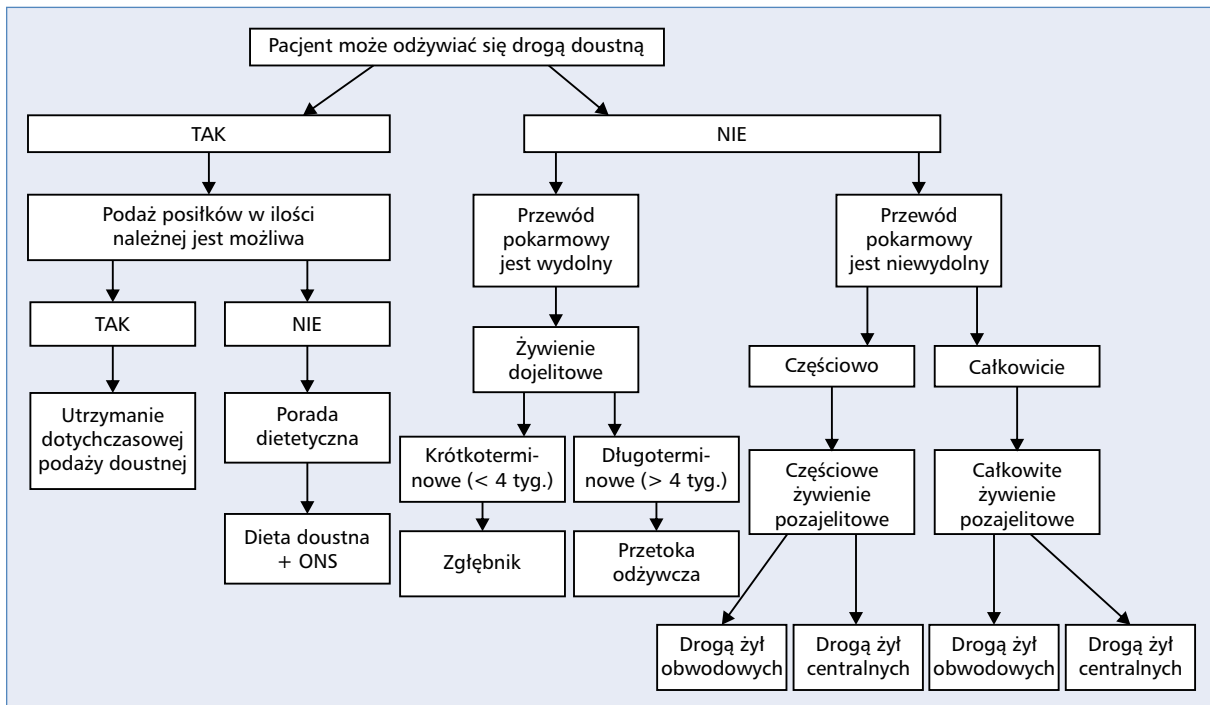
Pacjent może odżywiać się drogą doustną

TAK

NIE

Podaż posiłków w ilości należnej jest możliwa

Przewód pokarmowy jest wydolny

Przewód pokarmowy jest niewydolny

TAK

NIE

Żywienie dojelitowe

Częściowo

Całkowicie

Utrzymanie dotychczasowej podaży doustnej

Porada dietetyczna

Krótkoterminowe (< 4 tyg.)

Długoterminowe (> 4 tyg.)

Częściowe żywienie pozajelitowe

Całkowite żywienie pozajelitowe

Dieta doustna + ONS

Zgłębnik

Przetoka odżywcza

Drogą żył obwodowych

Drogą żył centralnych

Drogą żył obwodowych

Drogą żył centralnych